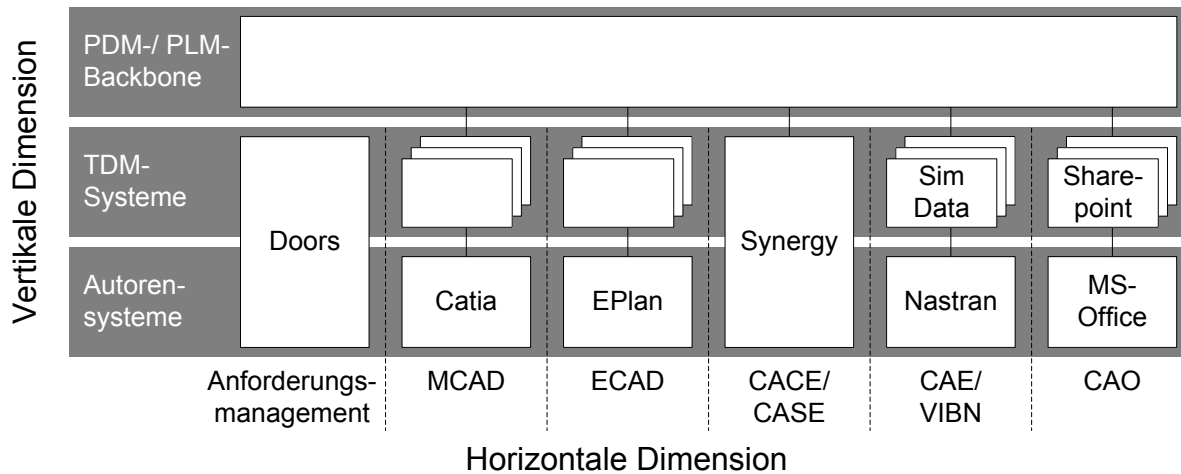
Vertikale Dimension

PDM-/ PLM-Backbone

TDM-Systeme

Autorensysteme

Doors

Catia

EPlan

Synergy

Sim Data

Nastran

Share-point

MS-Office

Anforderungsmanagement

MCAD

ECAD

CACE/ CASE

CAE/ VIBN

CAO

Horizontale Dimension